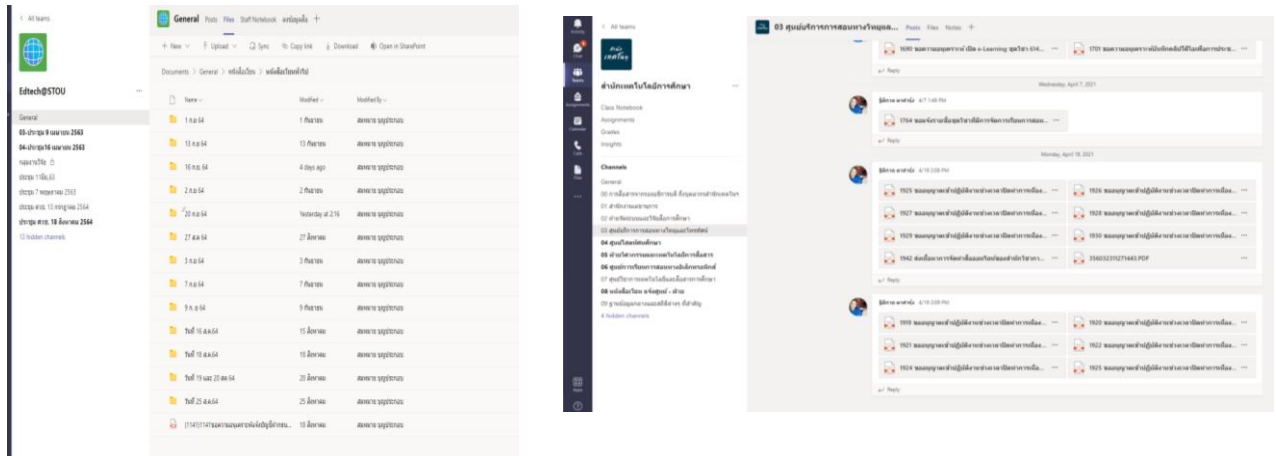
< All teams

Edtech@STOU

General
03-ประชุม 9 เมษายน 2563
04-ประชุม16 เมษายน 2563
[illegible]
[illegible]
ประชุม 7 พฤษภาคม 2563
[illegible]
ประชุม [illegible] 18 สิงหาคม 2564
13 hidden channels

General Posts Files Staff Notebook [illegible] +

+ New ⌄ Upload ⌄ Sync Copy link Download Open in SharePoint

Documents > General > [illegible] > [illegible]

| Name | Modified | Modified By |
|---|---|---|
| 1 ก.ย.64 | 1 กันยายน | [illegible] |
| 13 ก.ย.64 | 13 กันยายน | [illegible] |
| 16 ก.ย.64 | 4 days ago | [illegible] |
| 2 ก.ย.64 | 2 กันยายน | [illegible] |
| 20 ก.ย.64 | Yesterday at 2:16 | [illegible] |
| 27 ส.ค.64 | 27 สิงหาคม | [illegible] |
| 3 ก.ย.64 | 3 กันยายน | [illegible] |
| 7 ก.ย.64 | 7 กันยายน | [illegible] |
| 9 ก.ย.64 | 9 กันยายน | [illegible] |
| วันที่ 16 ส.ค.64 | 15 สิงหาคม | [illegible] |
| วันที่ 18 ส.ค.64 | 18 สิงหาคม | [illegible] |
| วันที่ 19 และ 20 ส.ค.64 | 20 สิงหาคม | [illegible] |
| วันที่ 25 ส.ค.64 | 25 สิงหาคม | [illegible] |
| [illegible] | 18 สิงหาคม | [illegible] |

< All teams

สำนักเทคโนโลยีการศึกษา

Class Notebook
Assignments
Grades
Insights

Channels
General
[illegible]
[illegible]
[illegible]
03 ศูนย์บริการการสอนทางวิทยุและโทรทัศน์
04 ศูนย์โสตทัศนศึกษา
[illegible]
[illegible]
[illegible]
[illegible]
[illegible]
4 hidden channels

03 ศูนย์บริการการสอนทางวิทยุแ... Posts Files Notes +

1690 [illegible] 1701 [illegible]
Reply
Wednesday, April 7, 2021
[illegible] 4/7 1:48 PM
1764 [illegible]
Reply
Monday, April 19, 2021
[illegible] 4/19 2:08 PM
1925 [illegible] 1926 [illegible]
1927 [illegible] 1928 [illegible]
1929 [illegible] 1930 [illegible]
1942 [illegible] 3560323119271443.PDF
Reply
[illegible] 4/19 2:09 PM
1919 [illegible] 1920 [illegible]
1921 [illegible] 1922 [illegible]
1923 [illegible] 1925 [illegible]
Reply